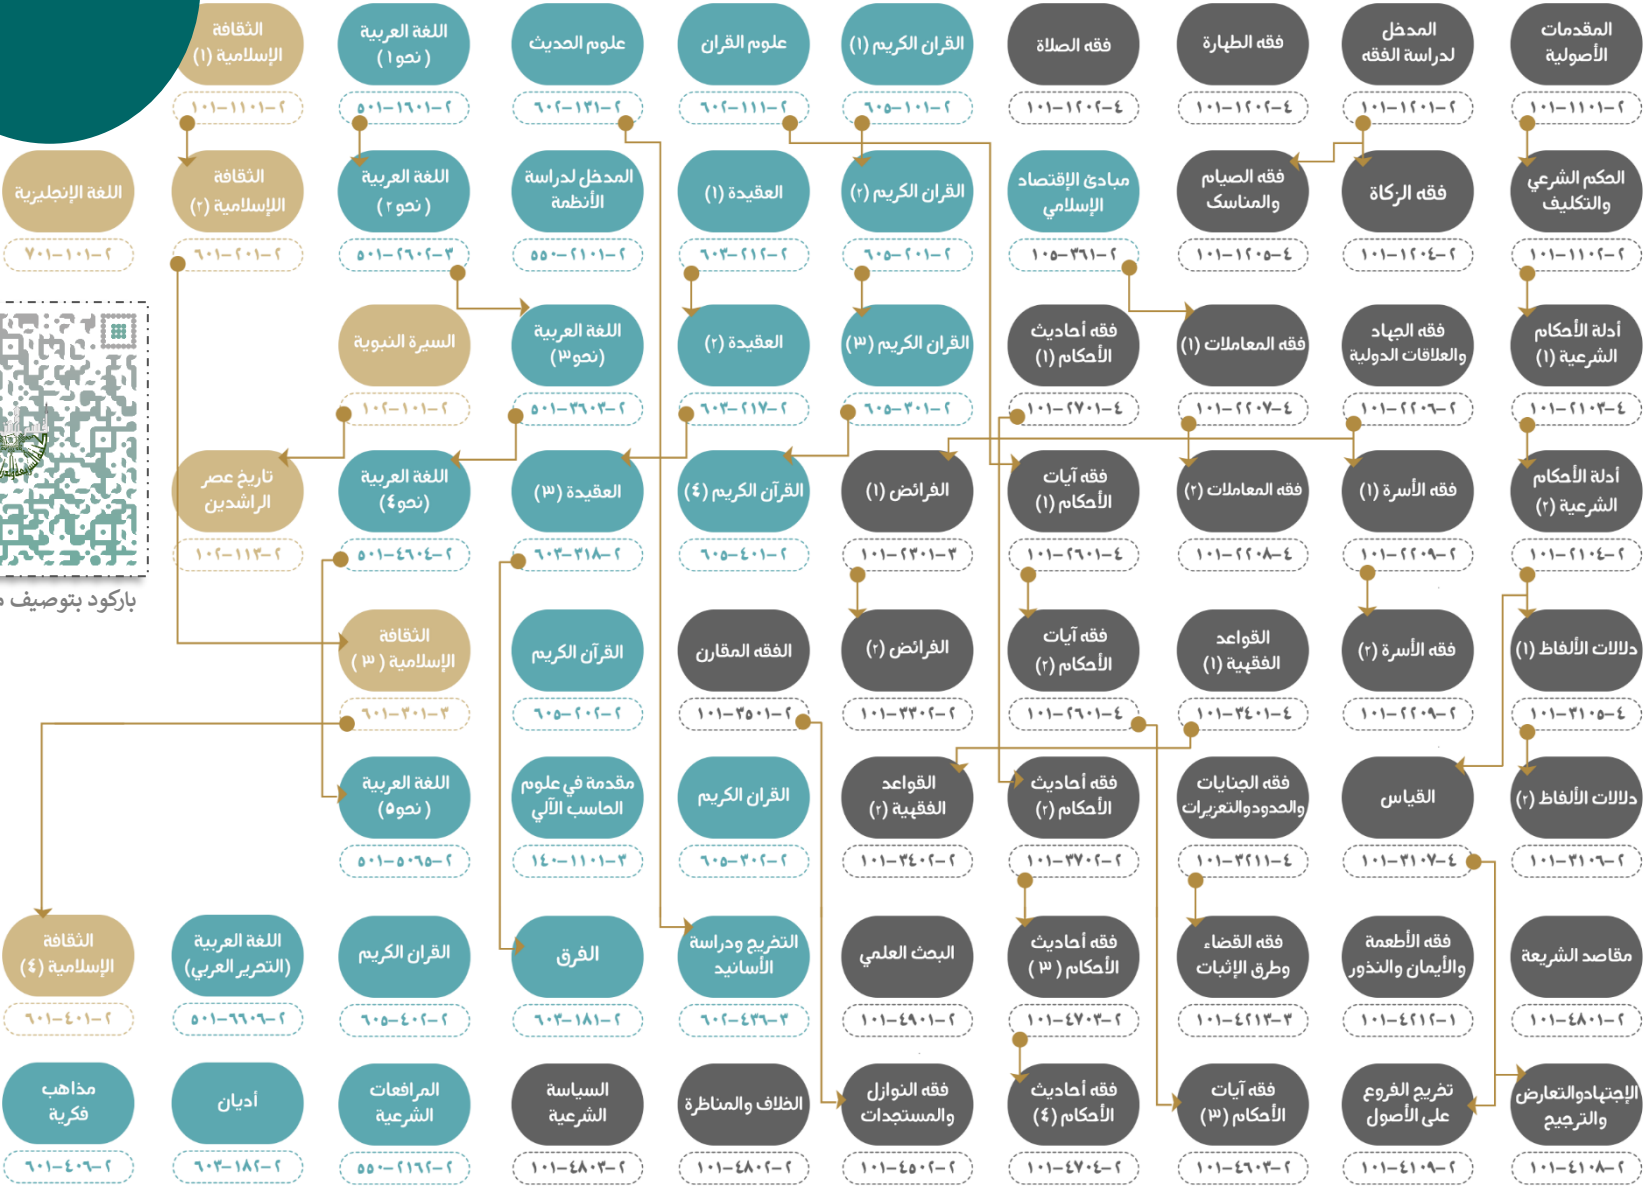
المقدمات الأصولية
٢-١٠١١-١٠١

المدخل لدراسة الفقه
٢-١٠٢١-١٠١

فقه الطهارة
٤-٢٠٢١-١٠١

فقه الصلاة
٤-٢٠٢١-١٠١

القرآن الكريم (١)
٢-١٠١-٦٠٥

علوم القرآن
٢-١١١-٦٠٢

علوم الحديث
٢-١٣١-٦٠٢

اللغة العربية (نحو ١)
٢-١٠٦١-٥٠١

الثقافة الإسلامية (١)
٢-١٠١١-١٠١

الحكم الشرعي والتكليف
٢-١١٠٢-١٠١

فقه الزكاة
٢-١٢٠٤-١٠١

فقه الصيام والمناسك
٤-١٢٠٥-١٠١

مبادئ الإقتصاد الإسلامي
٢-٣٦١-١٠٥

القرآن الكريم (٢)
٢-٢٠١-٦٠٥

العقيدة (١)
٢-٢١٢-٦٠٣

المدخل لدراسة الأنظمة
٢-١٠١٢-٥٥

اللغة العربية (نحو ٢)
٣-٢٦٠٢-٥٠١

الثقافة الإسلامية (٢)
٢-١٠٢-٦٠١

اللغة الإنجليزية
٢-١٠١-٧٠١

أدلة الأحكام الشرعية (١)
٤-٢١٠٣-١٠١

فقه الجهاد والعلاقات الدولة
٢-٢٢٠٦-١٠١

فقه المعاملات (١)
٤-٢٢٠٧-١٠١

فقه أحاديث الأحكام (١)
٤-٢٧٠١-١٠١

القرآن الكريم (٣)
٢-٣٠١-٦٠٥

العقيدة (٢)
٢-٢١٧-٦٠٣

اللغة العربية (نحو٣)
٢-٣٦٠٣-٥٠١

السيرة النبوية
٢-١٠١-١٠٢

أدلة الأحكام الشرعية (٢)
٢-٢١٠٤-١٠١

فقه الأسرة (١)
٢-٢٢٠٩-١٠١

فقه المعاملات (٢)
٤-٢٢٠٨-١٠١

فقه آيات الأحكام (١)
٤-٢٦٠١-١٠١

الفرائض (١)
٣-٢٣٠١-١٠١

القرآن الكريم (٤)
٢-٤٠١-٦٠٥

العقيدة (٣)
٢-٣١٨-٦٠٣

اللغة العربية (نحو٤)
٢-٤٦٠٤-٥٠١

تاريخ عصر الراشدين
٢-١١٣-١٠٢

باركود بتوصيف

دلالات الألفاظ (١)
٤-٣١٠٥-١٠١

فقه الأسرة (٢)
٢-٢٢٠٩-١٠١

القواعد الفقهية (١)
٤-٣٤٠١-١٠١

فقه آيات الأحكام (٢)
٤-٢٦٠١-١٠١

الفرائض (٢)
٢-٣٣٠٢-١٠١

الفقه المقارن
٢-٣٥٠١-١٠١

القرآن الكريم
٢-٢٠٢-٦٠٥

الثقافة الإسلامية ( ٣ )
٣-٣٠١-٦٠١

دلالات الألفاظ (٢)
٢-٣١٠٦-١٠١

القياس
٤-٣١٠٧-١٠١

فقه الجنايات والحدودوالتعزيرات
٤-٣٢١١-١٠١

فقه أحاديث الأحكام (٢)
٢-٣٧٠٢-١٠١

القواعد الفقهية (٢)
٢-٣٤٠٢-١٠١

القرآن الكريم
٢-٣٠٢-٦٠٥

مقدمة في علوم الحاسب الآلي
٣-١١٠١-١٤٠

اللغة العربية (نحو٥)
٢-٥٠٦٥-٥٠١

مقاصد الشريعة
٢-٤٨٠١-١٠١

فقه الأطعمة والأيمان والنذور
١-٤٢١٢-١٠١

فقه القضاء وطرق الإثبات
٣-٤٢١٣-١٠١

فقه أحاديث الأحكام ( ٣ )
٢-٤٧٠٣-١٠١

البحث العلمي
٢-٤٩٠١-١٠١

التخريج ودراسة الأسانيد
٣-٤٣٦-٦٠٢

الفرق
٢-١٨١-٦٠٣

القرآن الكريم
٢-٤٠٢-٦٠٥

اللغة العربية (التحرير العربي)
٢-٦٦٠٦-٥٠١

الثقافة الإسلامية (٤)
٢-٤٠١-٦٠١

الإجتهادوالتعارض والترجيح
٢-٤١٠٨-١٠١

تخريج الفروع على الأصول
٢-٤١٠٩-١٠١

فقه آيات الأحكام (٣)
٢-٤٦٠٣-١٠١

فقه أحاديث الأحكام (٤)
٢-٤٧٠٤-١٠١

فقه النوازل والمستجدات
٢-٤٥٠٢-١٠١

الخلاف والمناظرة
٢-٤٨٠٢-١٠١

السياسة الشرعية
٢-٤٨٠٣-١٠١

المرافعات الشرعية
٢-٢١٦٢-٥٥

أديان
٢-١٨٢-٦٠٣

مذاهب فكرية
٢-٤٠٦-٦٠١